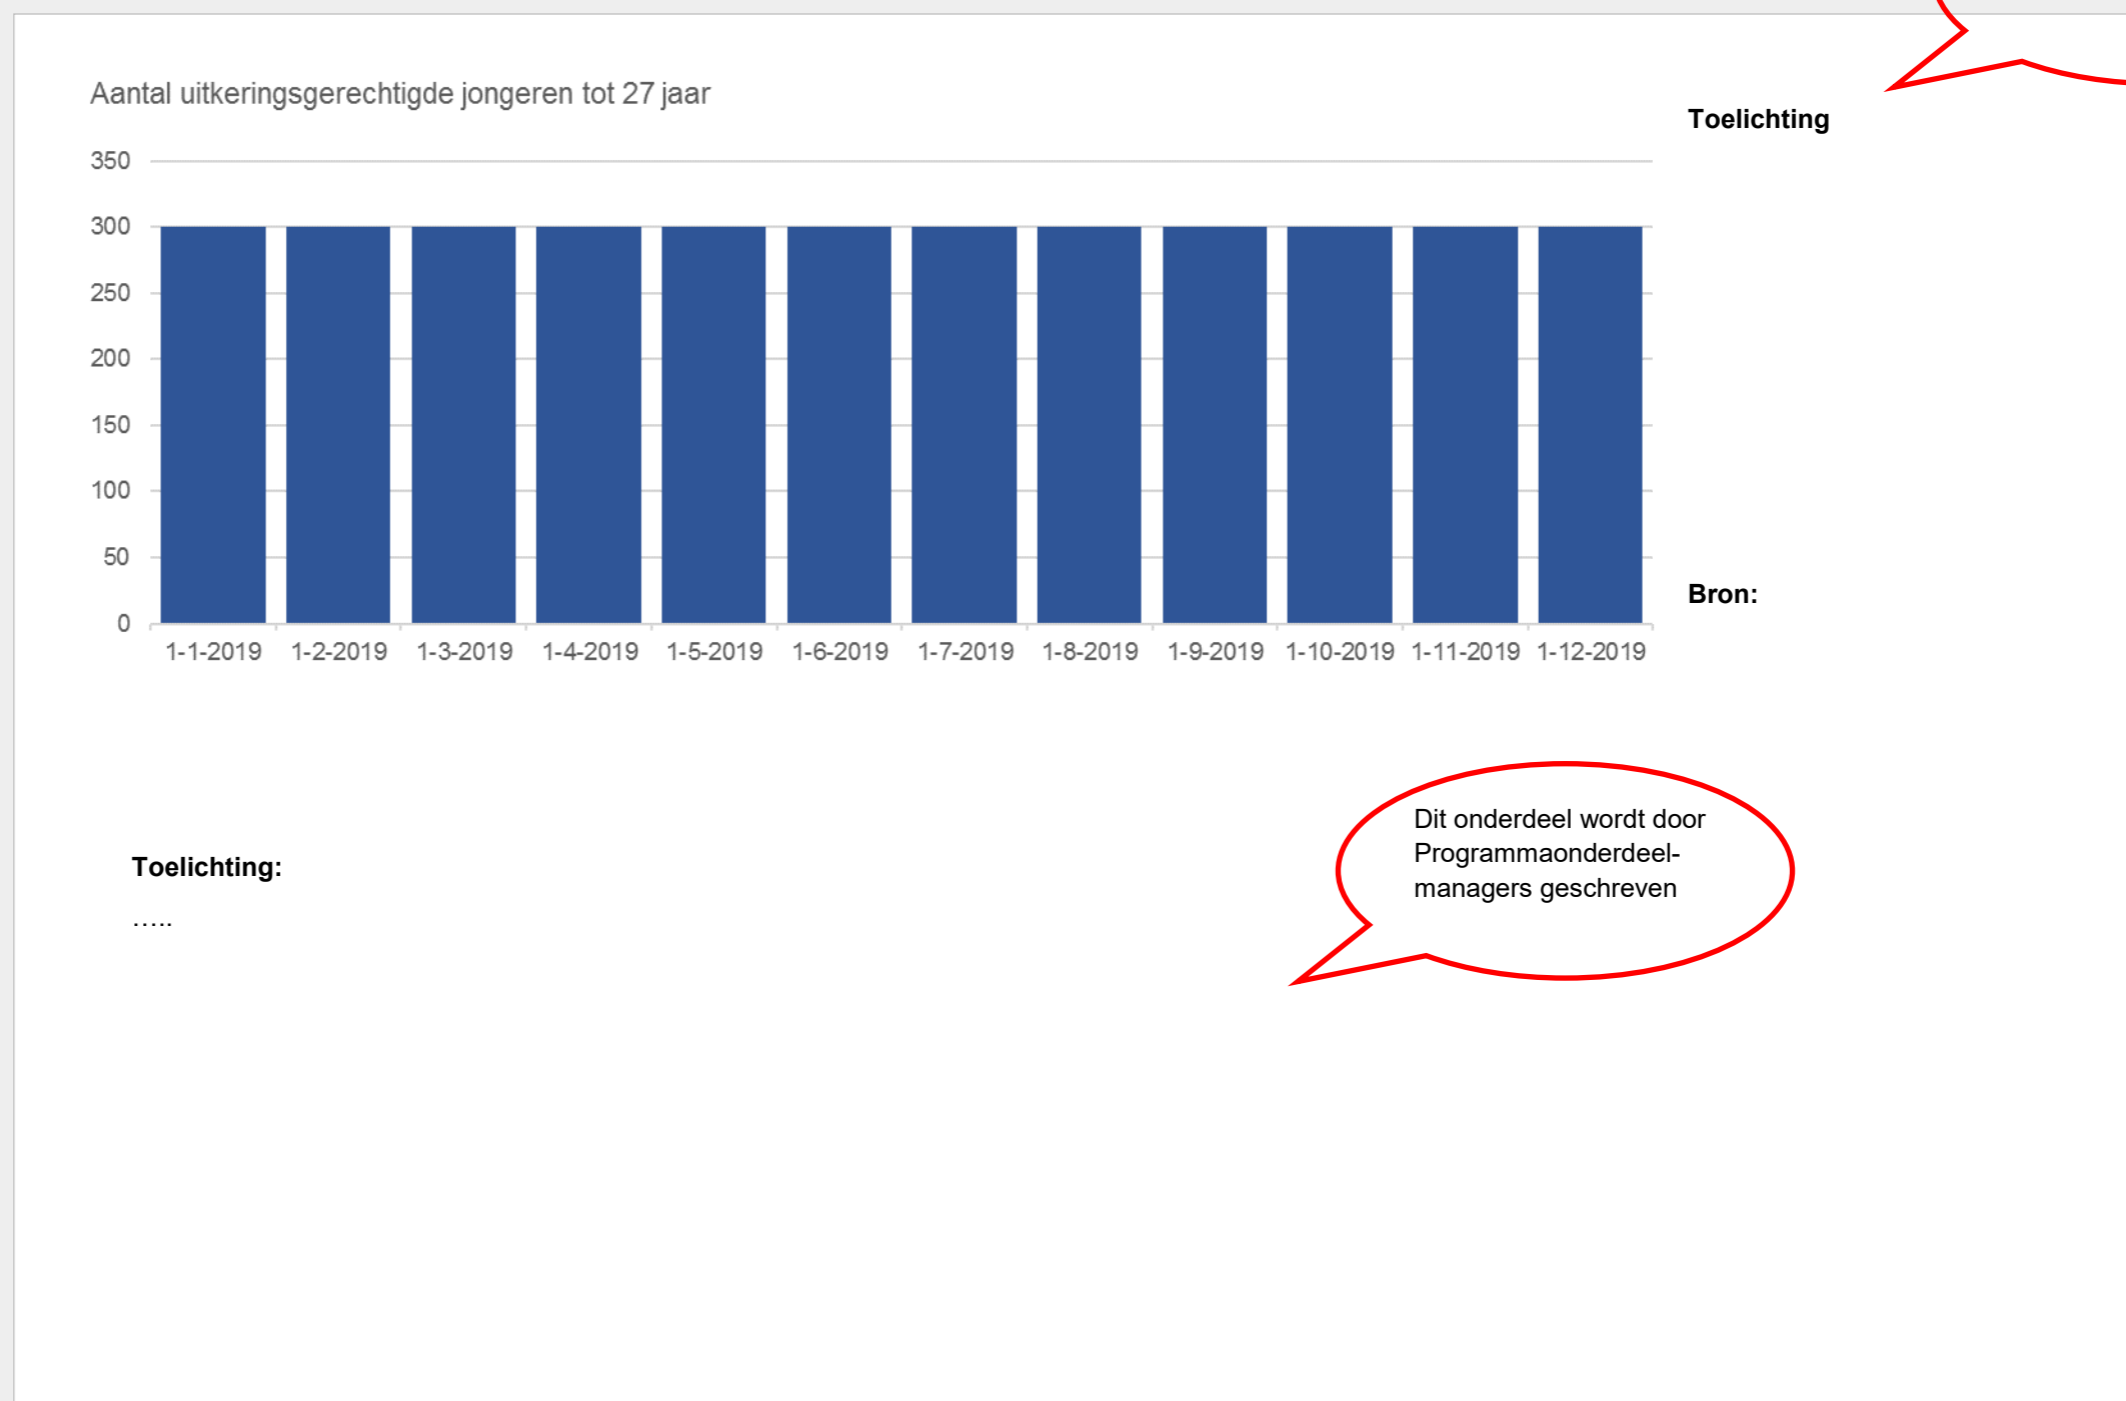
Aantal uitkeringsgerechtigde jongeren tot 27 jaar

350
300
250
200
150
100
50
0

1-1-2019 1-2-2019 1-3-2019 1-4-2019 1-5-2019 1-6-2019 1-7-2019 1-8-2019 1-9-2019 1-10-2019 1-11-2019 1-12-2019

Toelichting

Bron:

Toelichting:

.....

Dit onderdeel wordt door Programmaonderdeel-managers geschreven